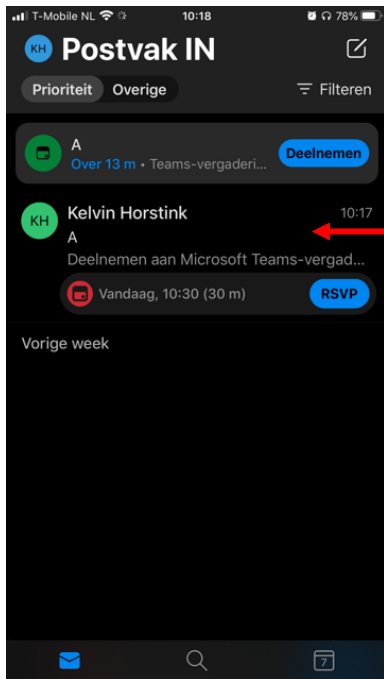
T-Mobile NL 10:18 78%

KH Postvak IN

Prioriteit Overige

Filteren

A
Over 13 m • Teams-vergaderi...
Deelnemen

KH
Kelvin Horstink 10:17
A
Deelnemen aan Microsoft Teams-vergad...
Vandaag, 10:30 (30 m)
RSVP

Vorige week

7